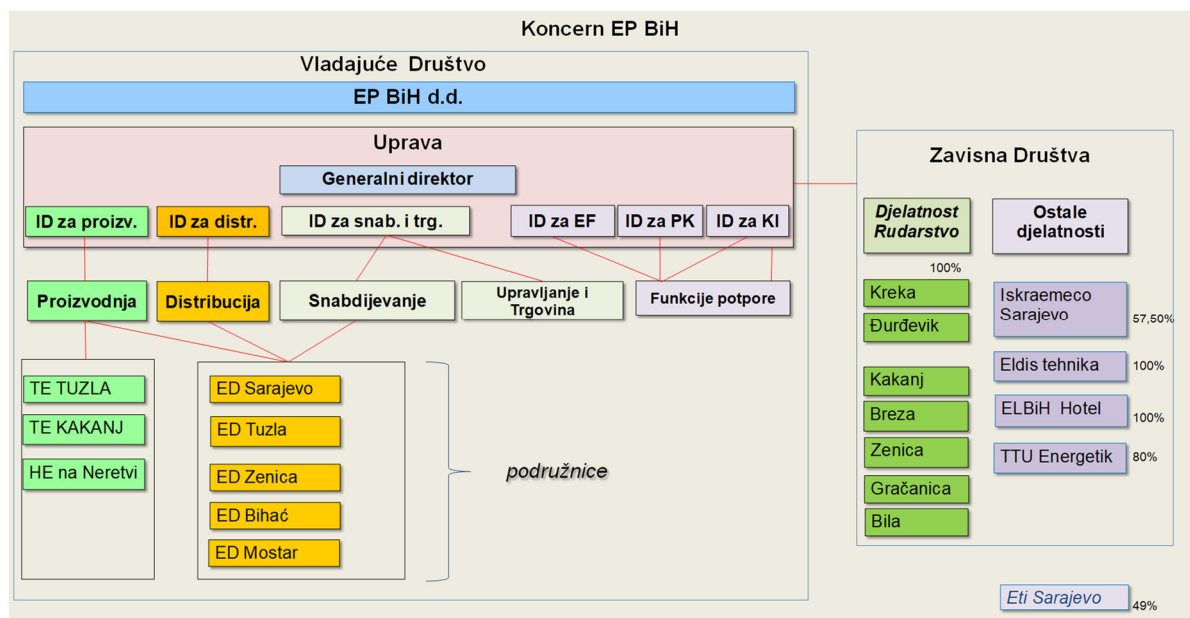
Koncern EP BiH

Vladajuće Društvo

EP BiH d.d.

Uprava

Generalni direktor

ID za proizv.

ID za distr.

ID za snab. i trg.

ID za EF

ID za PK

ID za KI

Proizvodnja

Distribucija

Snabdijevanje

Upravljanje i Trgovina

Funkcije potpore

TE TUZLA

TE KAKANJ

HE na Neretvi

ED Sarajevo

ED Tuzla

ED Zenica

ED Bihać

ED Mostar

podružnice

Zavisna Društva

Djelatnost Rudarstvo

Ostale djelatnosti

100%

Kreka

Đurđevik

Kakanj

Breza

Zenica

Gračanica

Bila

Iskraemeco Sarajevo

57,50%

Eldis tehnika

100%

ELBiH Hotel

100%

TTU Energetik

80%

Eti Sarajevo

49%